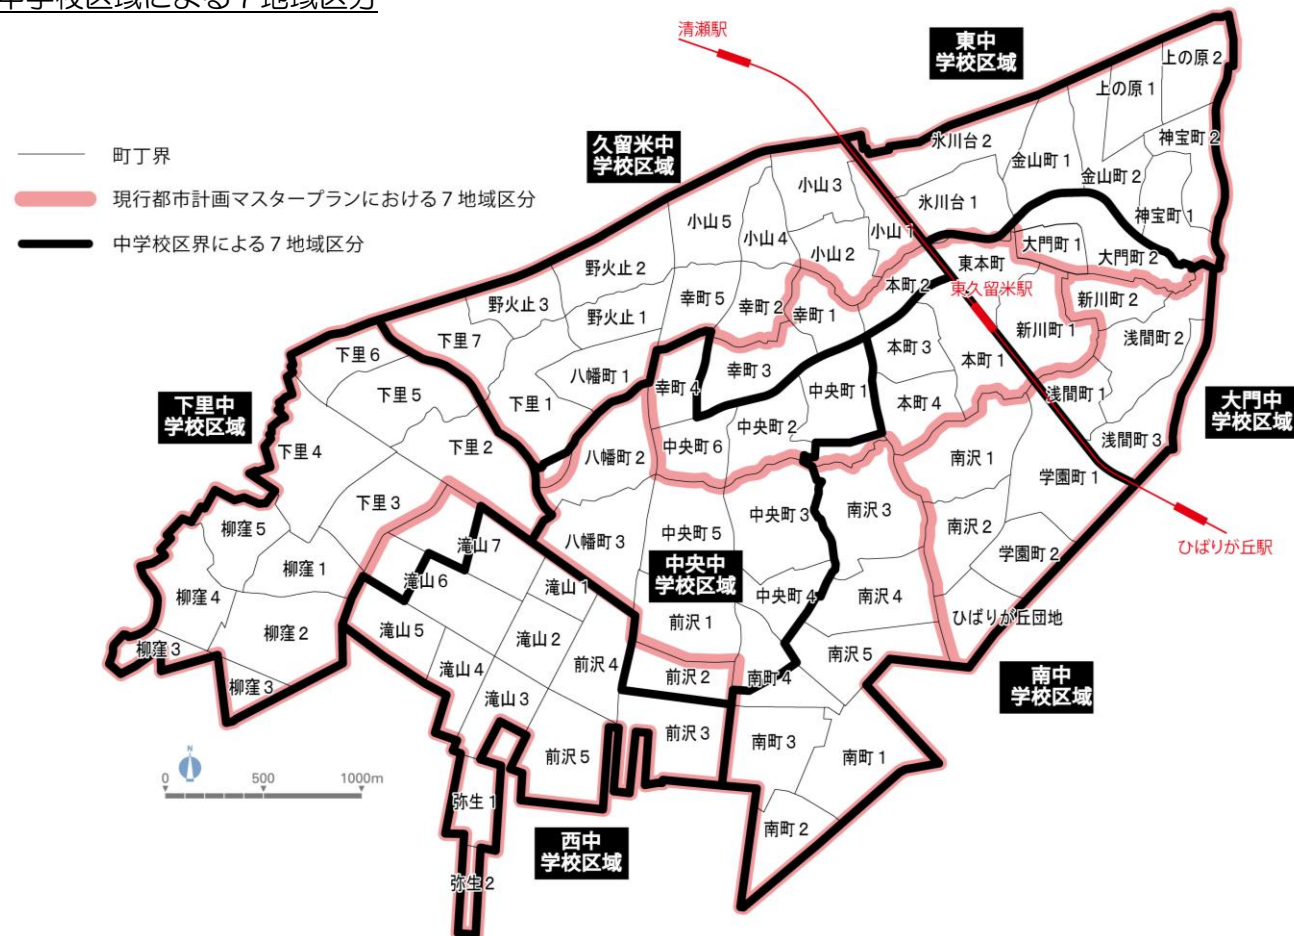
中学校区域による７地域区分

町丁界
現行都市計画マスタープランにおける７地域区分
中学校区界による７地域区分

清瀬駅
東中学校区域
久留米中学校区域
上の原2
上の原1
神宝町2
金山町1
金山町2
氷川台2
氷川台1
神宝町1
小山3
小山5
小山4
小山2
小山1
大門町1
大門町2
東本町
野火止2
野火止3
野火止1
幸町5
幸町2
幸町1
本町2
東久留米駅
新川町2
新川町1
浅間町2
下里6
下里7
下里5
八幡町1
幸町3
幸町4
本町3
本町1
中央町1
下里1
本町4
浅間町1
大門中学校区域
下里中学校区域
下里4
下里2
中央町2
中央町6
八幡町2
南沢1
浅間町3
学園町1
下里3
柳窪5
滝山7
八幡町3
中央町5
中央町3
南沢3
南沢2
ひばりが丘駅
柳窪1
滝山6
滝山1
中央中学校区域
学園町2
柳窪4
中央町4
南沢4
柳窪2
滝山5
滝山2
前沢4
前沢1
ひばりが丘団地
柳窪3
滝山4
前沢2
南町4
南沢5
南中学校区域
柳窪3
滝山3
前沢3
南町3
南町1
0
500
1000m
前沢5
弥生1
西中学校区域
南町2
弥生2